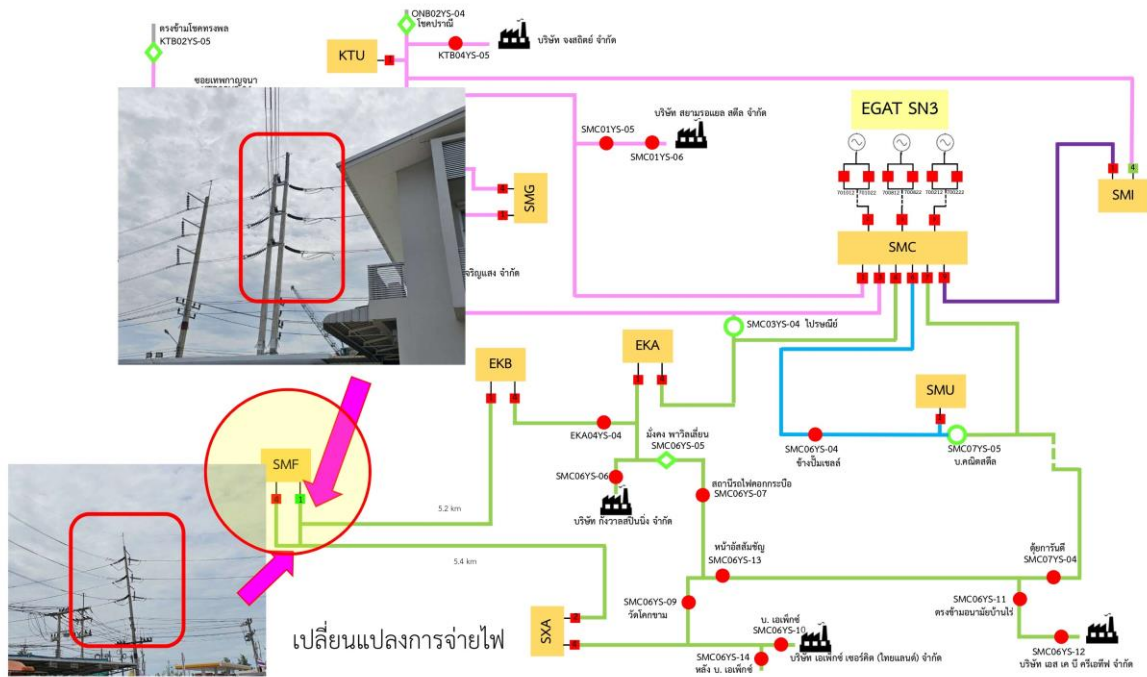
ตรงข้ามโชคทรงพล
KTB02YS-05

ON802YS-04
โชคปราณี

KTU

KTB04YS-05

บริษัท จงสถิตย์ จำกัด

ซอยเทพกาญจนา

บริษัท สยามรอแยล สตีล จำกัด

SMC01YS-05

SMC01YS-06

EGAT SN3

SMG

SMI

SMC

จริญแสง จำกัด

SMC03YS-04 ไปรษณีย์

EKA

EKB

SMU

EKA04YS-04

มั่งคง พาวิลเลี่ยน
SMC06YS-05

SMC06YS-04
ช้างปั๊มเชลล์

SMC07YS-05
บ.คณิตสตีล

SMC06YS-06

สถานีรถไฟคลองกระบือ
SMC06YS-07

บริษัท กังวาลสปินนิ่ง จำกัด

SMF

5.2 km

5.4 km

หน้าอัสสัมชัญ
SMC06YS-13

ตุ้ยการันตี
SMC07YS-04

SMC06YS-09
วัดโคกขาม

SMC06YS-11
ตรงข้ามอนามัยบ้านไร่

SXA

บ. เอเพ็กซ์
SMC06YS-10

SMC06YS-12

เปลี่ยนแปลงการจ่ายไฟ

SMC06YS-14
หลัง บ. เอเพ็กซ์

บริษัท เอเพ็กซ์ เซอร์คิต (ไทยแลนด์) จำกัด

บริษัท เอส เค บี ศรีเอพีฟ จำกัด